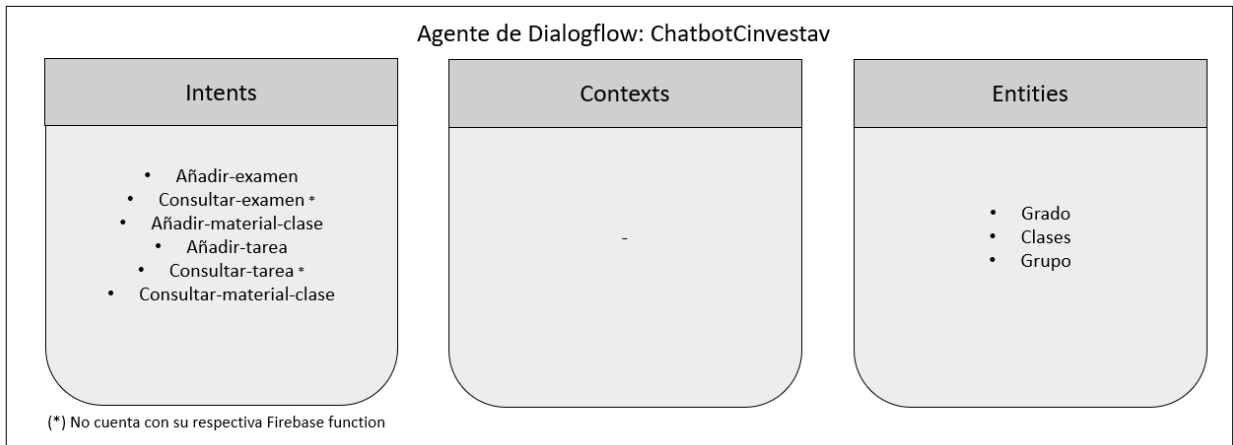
Agente de Dialogflow: ChatbotCinvestav

Intents

- Añadir-examen
- Consultar-examen *
- Añadir-material-clase
- Añadir-tarea
- Consultar-tarea *
- Consultar-material-clase

Contexts

-

Entities

- Grado
- Clases
- Grupo

(*) No cuenta con su respectiva Firebase function